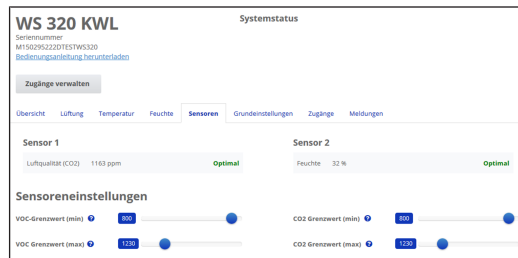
WS 320 KWL

Systemstatus

Seriennummer
M150295222DTESTWS320
Bedienungsanleitung herunterladen

Zugänge verwalten

Übersicht Lüftung Temperatur Feuchte Sensoren Grundeinstellungen Zugänge Meldungen

Sensor 1

Luftqualität (CO2) 1163 ppm Optimal

Sensor 2

Feuchte 32 % Optimal

Sensoreneinstellungen

VOC-Grenzwert (min) ? 800

CO2 Grenzwert (min) ? 800

VOC Grenzwert (max) ? 1230

CO2 Grenzwert (max) ? 1230